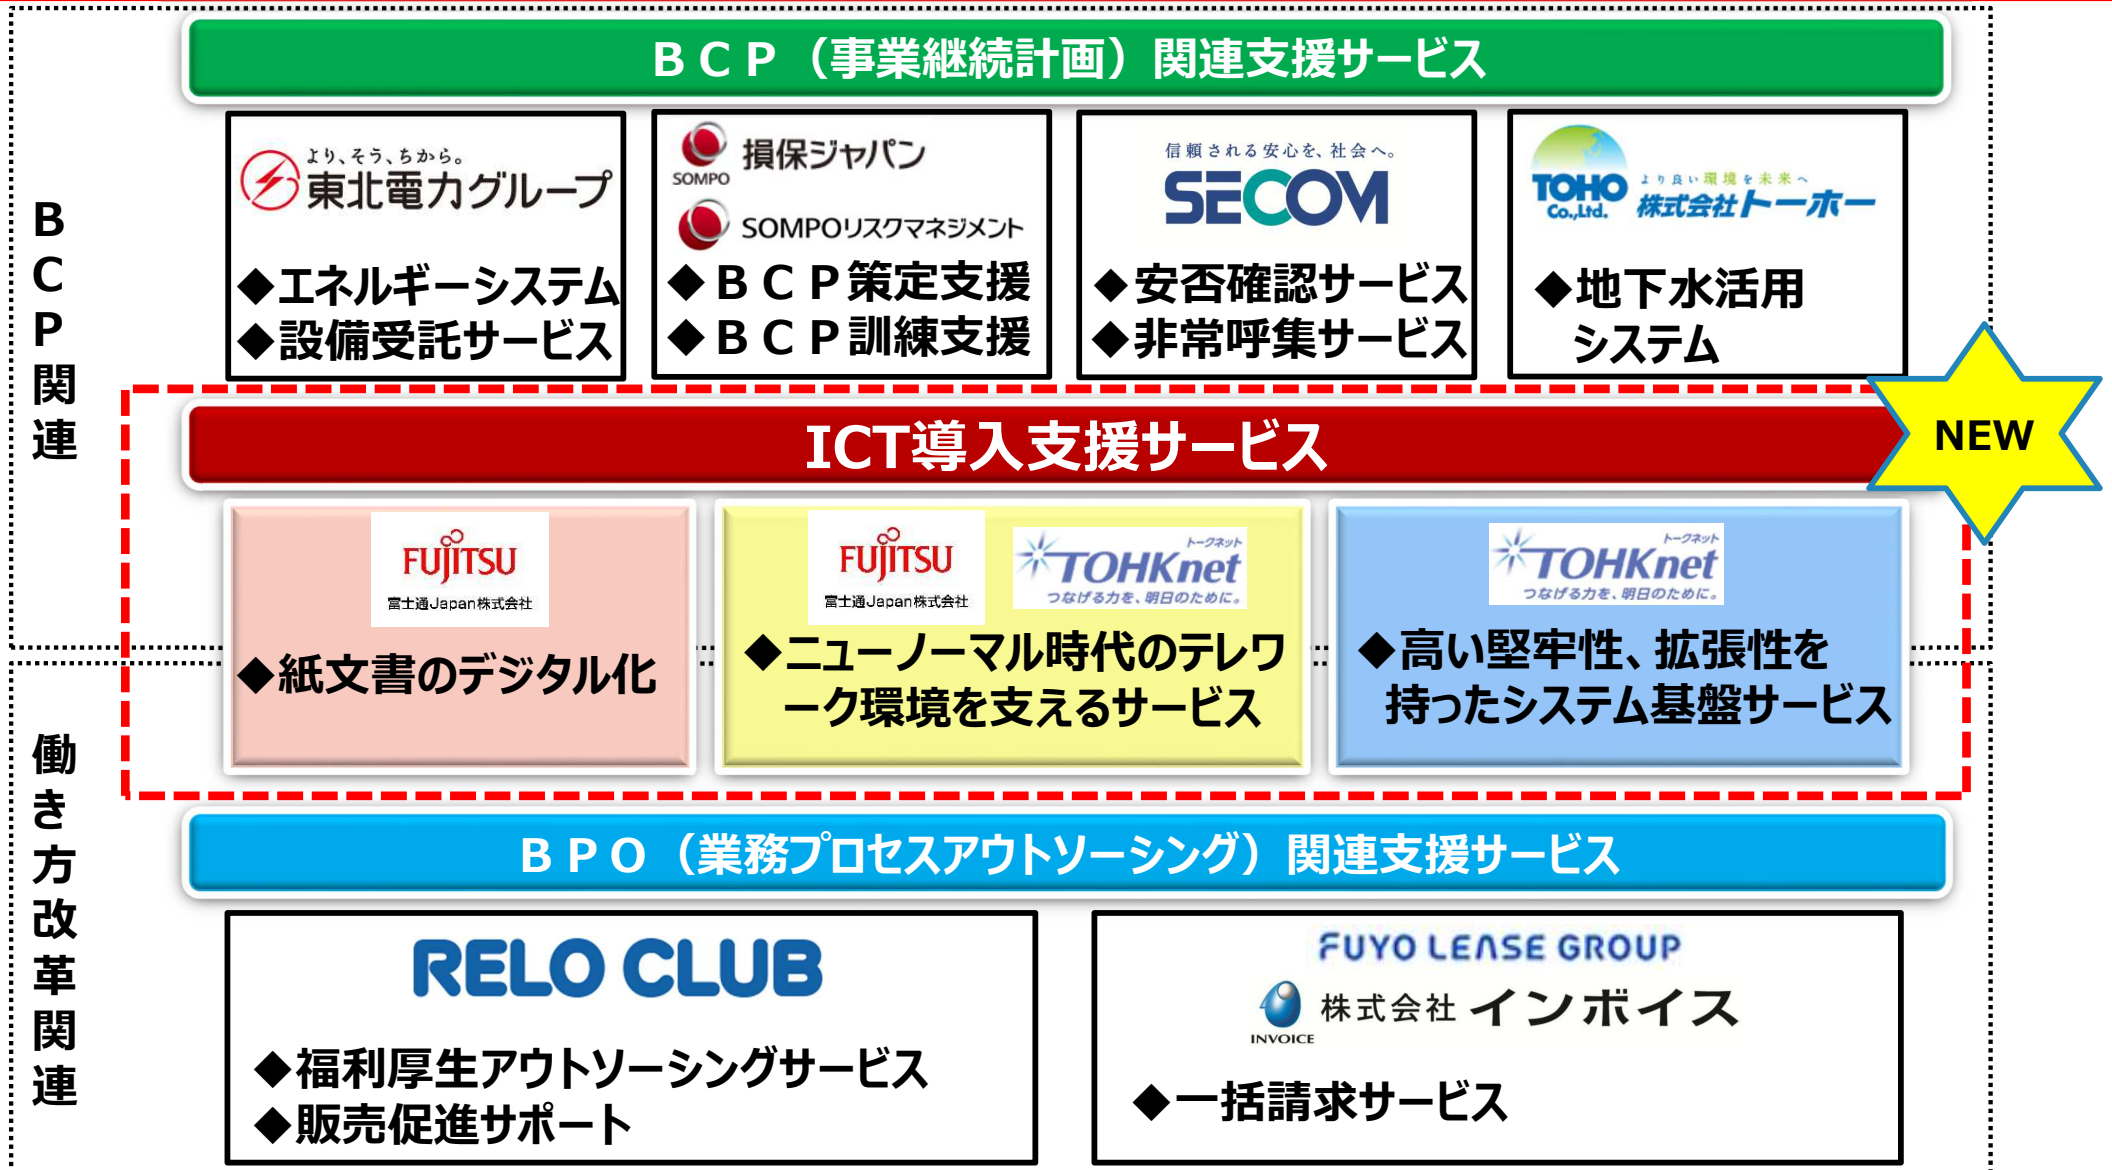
ＢＣＰ（事業継続計画）関連支援サービス

ＢＣＰ関連

より、そう、ちから。
東北電力グループ
◆エネルギーシステム
◆設備受託サービス

SOMPO 損保ジャパン
SOMPOリスクマネジメント
◆ＢＣＰ策定支援
◆ＢＣＰ訓練支援

信頼される安心を、社会へ。
SECOM
◆安否確認サービス
◆非常呼集サービス

TOHO Co.,Ltd. より良い環境を未来へ 株式会社トーホー
◆地下水活用システム

NEW

ICT導入支援サービス

FUJITSU 富士通Japan株式会社
◆紙文書のデジタル化

FUJITSU 富士通Japan株式会社
トークネット TOHKnet つなげる力を、明日のために。
◆ニューノーマル時代のテレワーク環境を支えるサービス

トークネット TOHKnet つなげる力を、明日のために。
◆高い堅牢性、拡張性を持ったシステム基盤サービス

働き方改革関連

ＢＰＯ（業務プロセスアウトソーシング）関連支援サービス

RELO CLUB
◆福利厚生アウトソーシングサービス
◆販売促進サポート

FUYO LEASE GROUP
INVOICE 株式会社 インボイス
◆一括請求サービス